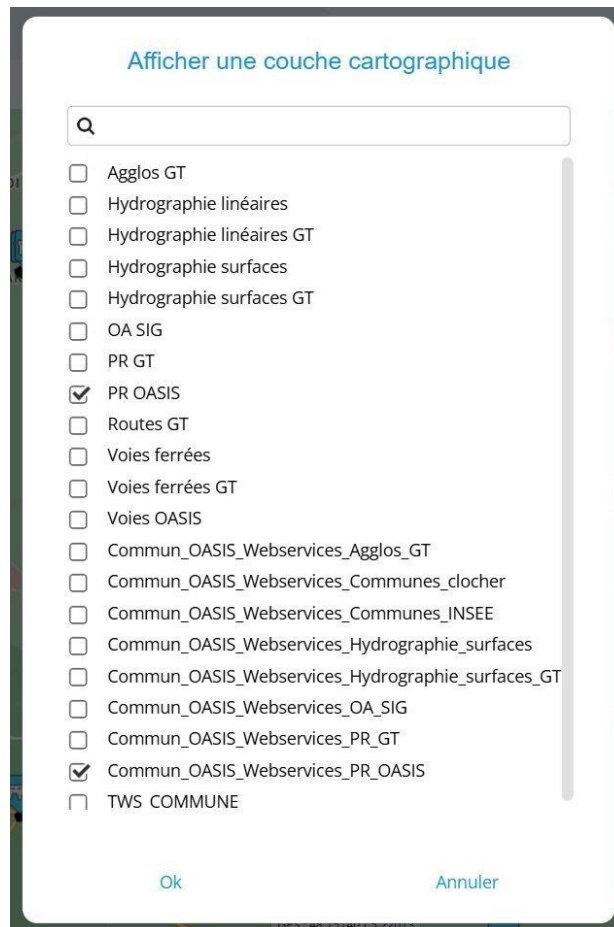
Afficher une couche cartographique

Agglos GT
Hydrographie linéaires
Hydrographie linéaires GT
Hydrographie surfaces
Hydrographie surfaces GT
OA SIG
PR GT
PR OASIS
Routes GT
Voies ferrées
Voies ferrées GT
Voies OASIS
Commun_OASIS_Webservices_Agglos_GT
Commun_OASIS_Webservices_Communes_clocher
Commun_OASIS_Webservices_Communes_INSEE
Commun_OASIS_Webservices_Hydrographie_surfaces
Commun_OASIS_Webservices_Hydrographie_surfaces_GT
Commun_OASIS_Webservices_OA_SIG
Commun_OASIS_Webservices_PR_GT
Commun_OASIS_Webservices_PR_OASIS
TWS COMMUNE

Ok
Annuler